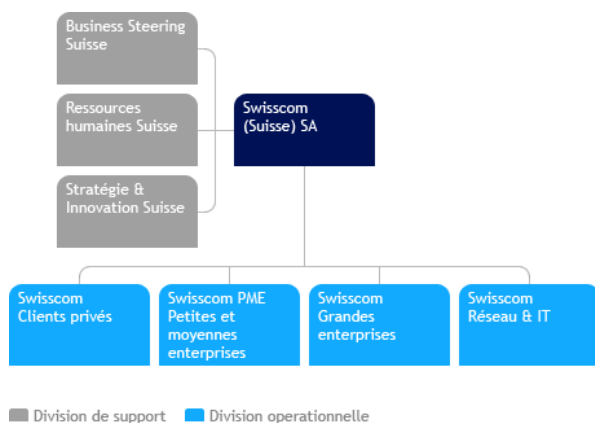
Business Steering Suisse

Ressources humaines Suisse

Stratégie & Innovation Suisse

Swisscom (Suisse) SA

Swisscom Clients privés

Swisscom PME Petites et moyennes enterprises

Swisscom Grandes enterprises

Swisscom Réseau & IT

Division de support

Division operationnelle